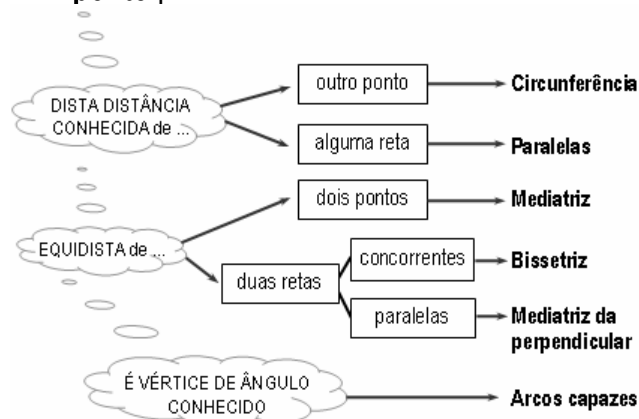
DISTA DISTÂNCIA CONHECIDA de ...

outro ponto

Circunferência

alguma reta

Paralelas

EQUIDISTA de ...

dois pontos

Mediatriz

duas retas

concorrentes

Bissetriz

paralelas

Mediatriz da perpendicular

É VÉRTICE DE ÂNGULO CONHECIDO

Arcos capazes